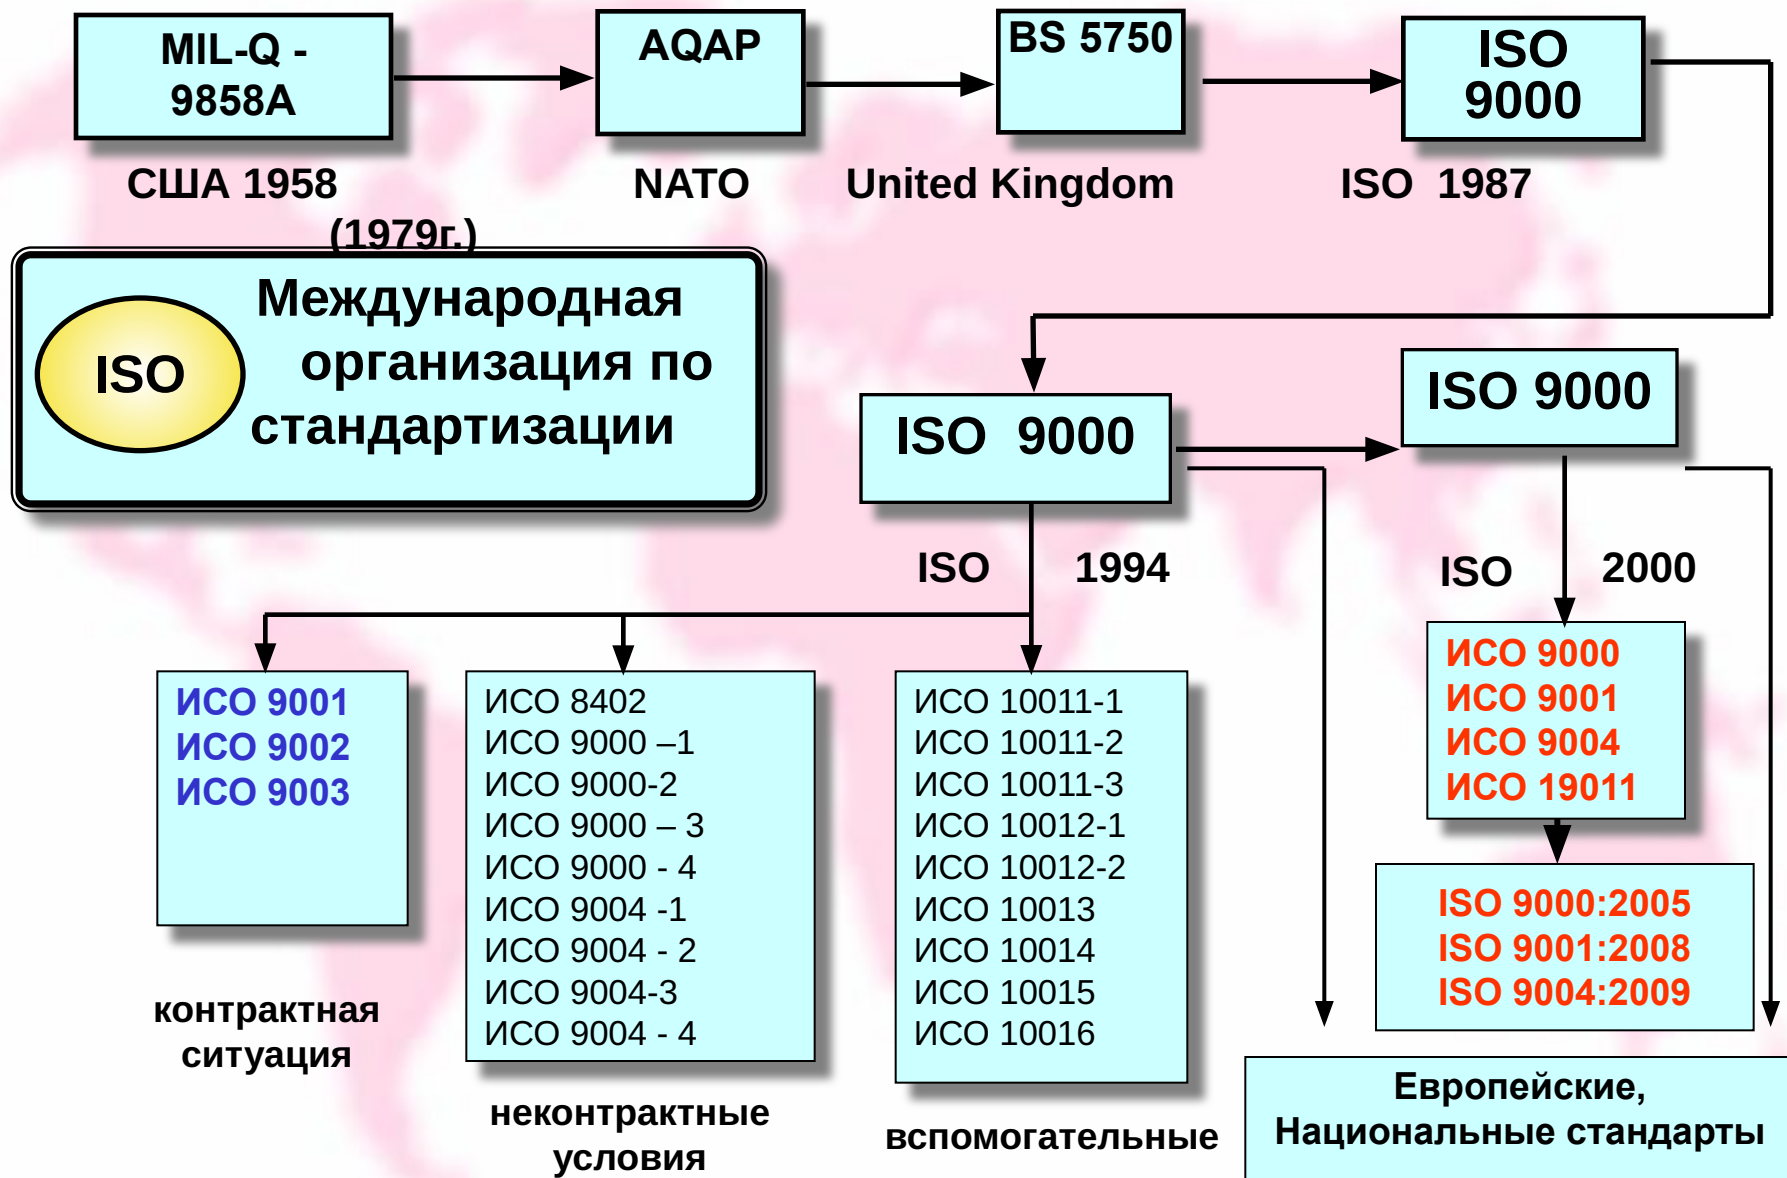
MIL-Q - 9858A

AQAP

BS 5750

ISO 9000

США 1958

NATO

United Kingdom

ISO 1987

(1979г.)

ISO

Международная организация по стандартизации

ISO 9000

ISO 9000

ISO 1994

ISO 2000

ИСО 9001
ИСО 9002
ИСО 9003

ИСО 8402
ИСО 9000 –1
ИСО 9000-2
ИСО 9000 – 3
ИСО 9000 - 4
ИСО 9004 -1
ИСО 9004 - 2
ИСО 9004-3
ИСО 9004 - 4

ИСО 10011-1
ИСО 10011-2
ИСО 10011-3
ИСО 10012-1
ИСО 10012-2
ИСО 10013
ИСО 10014
ИСО 10015
ИСО 10016

ИСО 9000
ИСО 9001
ИСО 9004
ИСО 19011

ISO 9000:2005
ISO 9001:2008
ISO 9004:2009

контрактная ситуация

неконтрактные условия

вспомогательные

Европейские, Национальные стандарты